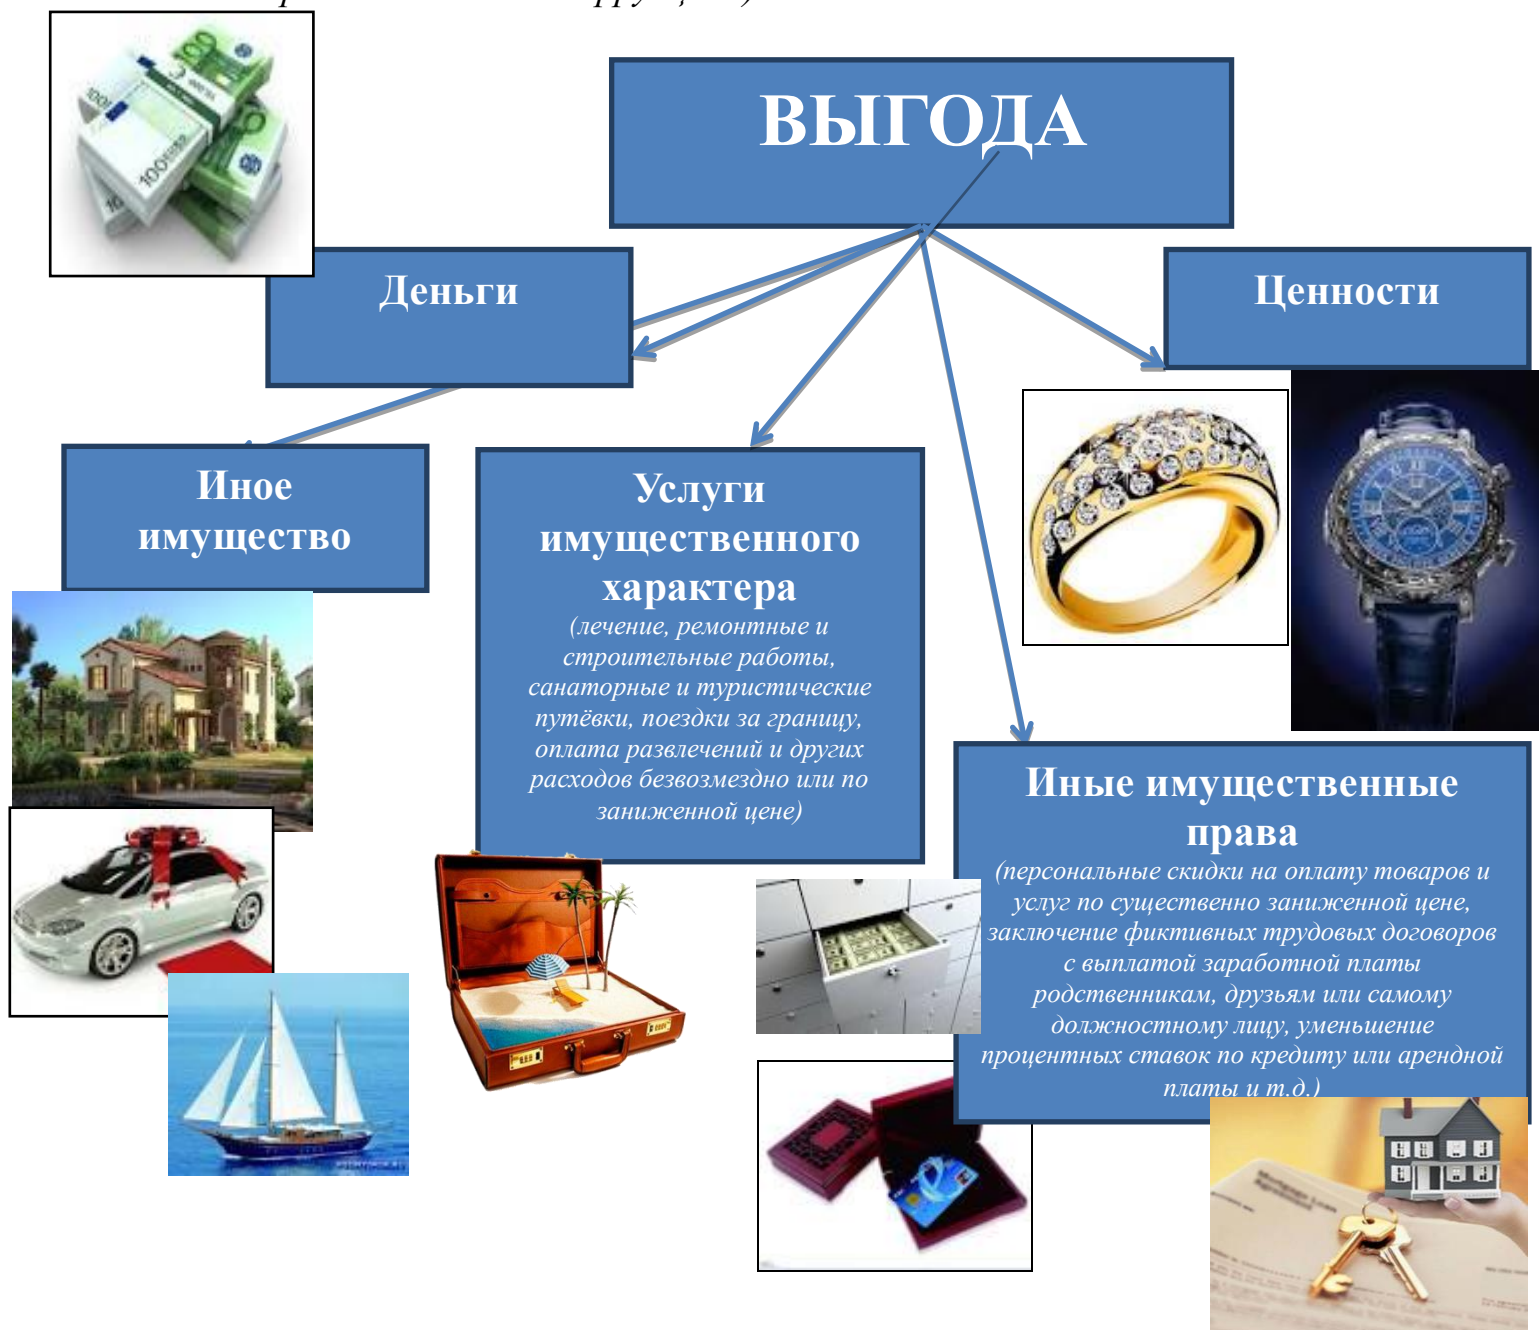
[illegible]

ВЫГОДА

Деньги

Ценности

Иное имущество

Услуги имущественного характера
(лечение, ремонтные и строительные работы, санаторные и туристические путёвки, поездки за границу, оплата развлечений и других расходов безвозмездно или по заниженной цене)

Иные имущественные права
(персональные скидки на оплату товаров и услуг по существенно заниженной цене, заключение фиктивных трудовых договоров с выплатой заработной платы родственникам, друзьям или самому должностному лицу, уменьшение процентных ставок по кредиту или арендной платы и т.д.)